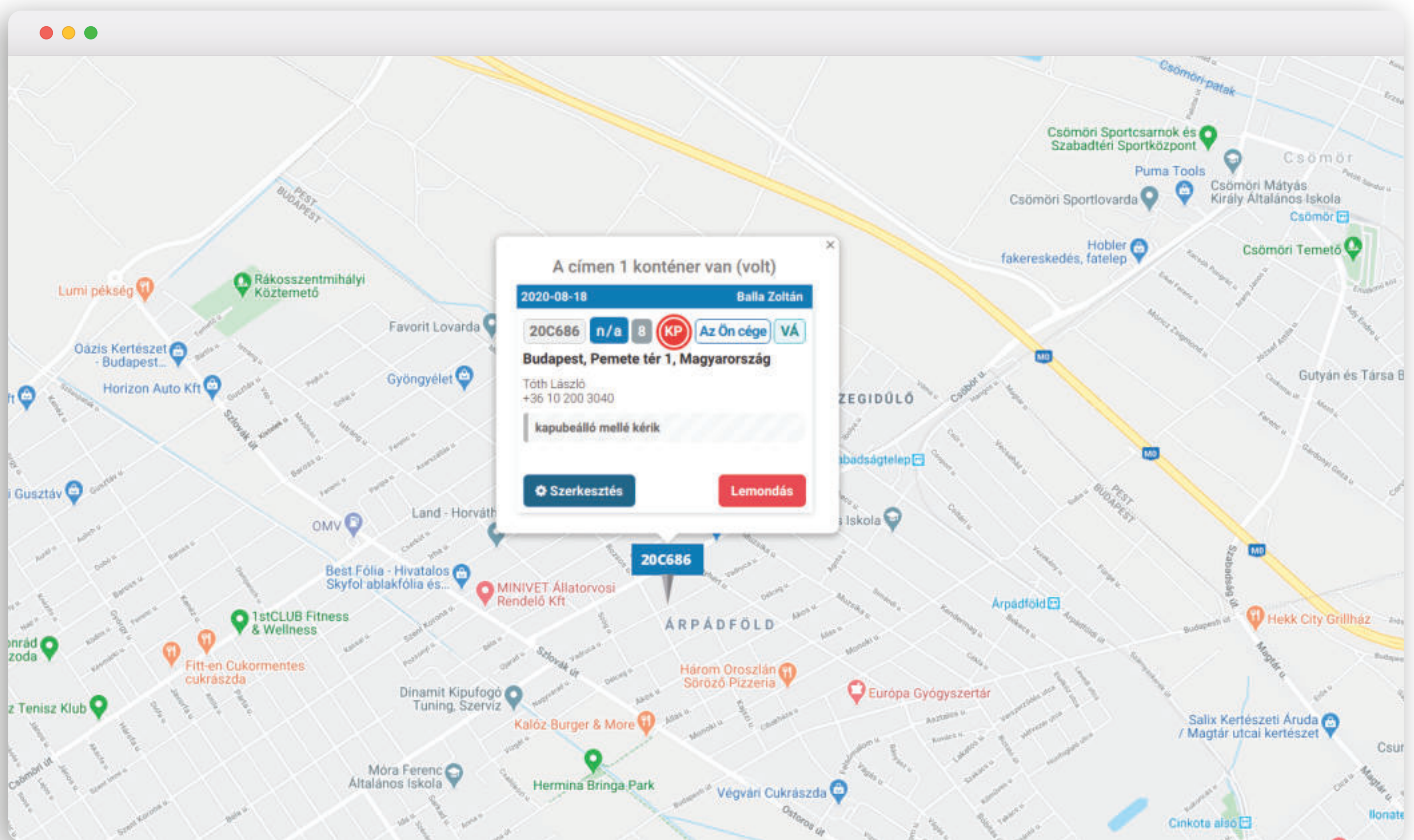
A címen 1 konténer van (volt)

2020-08-18 Balla Zoltán

20C686 n/a 8 KP Az Ön cége VÁ

Budapest, Pemete tér 1, Magyarország

Tóth László
+36 10 200 3040

kapubeálló mellé kérik

Szerkesztés Lemondás

20C686

Csömöri-patak
Csömöri Sportcsarnok és Szabadtéri Sportközpont
Csömör
Puma Tools
Csömöri Sportlovarda
Csömöri Mátyás Király Általános Iskola
Csömör
Hobler fakereskedés, fatelep
Csömöri Temető
PEST BUDAPEST
Lumi pékség
Rákosszentmihályi Köztemető
Favorit Lovarda
Oázis Kertészet - Budapest...
Horizon Auto Kft
Gyöngyélet
ZEGIDŰLŐ
M0
Gutyán és Társa B
Szlovák út
Csömöri út
badságtelep
Gusztáv
OMV
Land - Horváth
Iskola
PEST BUDAPEST
M0
Best Fólia - Hivatalos Skyfol ablakfólia és...
MINIVET Állatorvosi Rendelő Kft
1stCLUB Fitness & Wellness
ÁRPÁDFÖLD
Árpádföld
Szabadság út
Hekk City Grillház
nrád zoda
Fitt-en Cukormentes cukrászda
Három Oroszlán Söröző Pizzeria
Dinamit Kipufogó Tuning, Szerviz
Európa Gyógyszertár
z Tenisz Klub
Kalóz Burger & More
Salix Kertészeti Áruda / Magtár utcai kertészet
Magtár u.
Móra Ferenc Általános Iskola
Hermina Bringa Park
Végvári Cukrászda
Ostoros út
Cinkota alsó
Csur
llonate